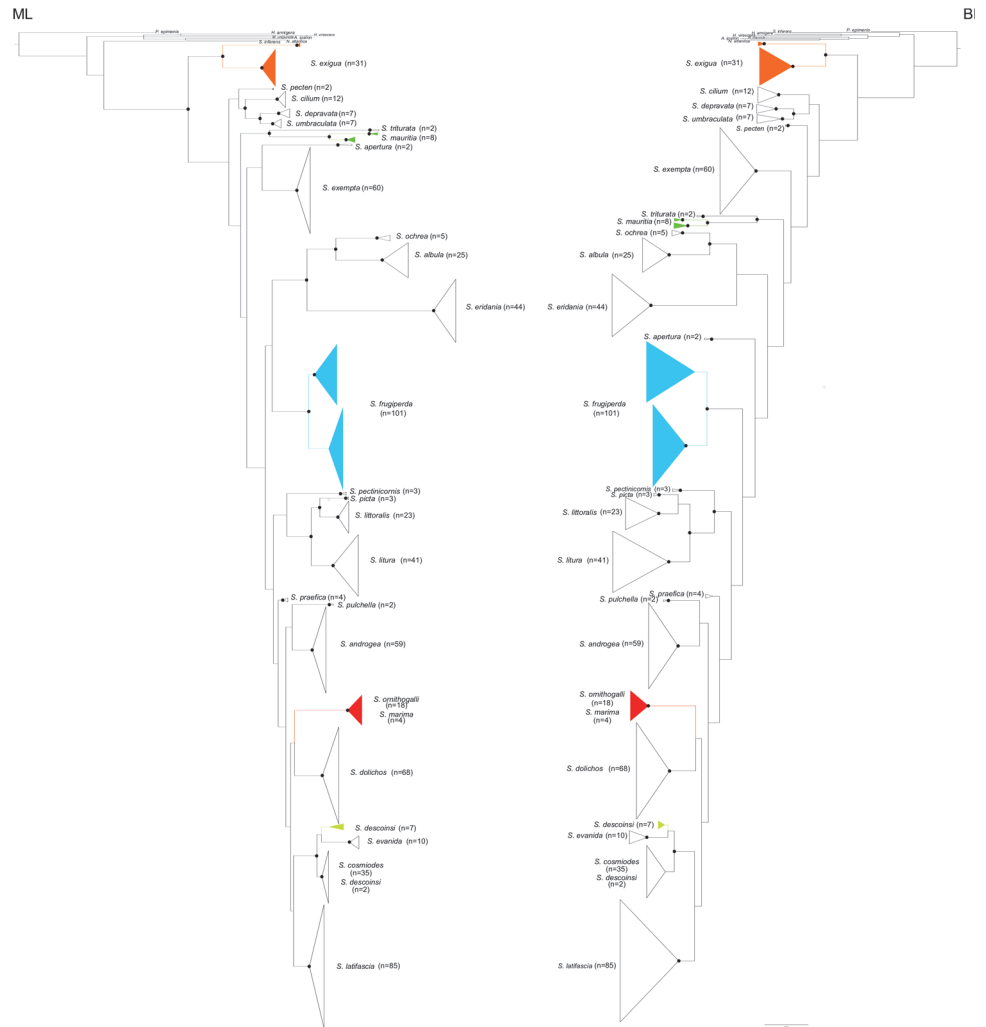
ML

P. apitesta
H. armigera
H. zea
M. unipuncta
A. ipsilon
H. virescens
S. infens
N. albicosta

S. exigua (n=31)
S. pecten (n=2)
S. cilium (n=12)
S. depravata (n=7)
S. umbraculata (n=7)
S. triturata (n=2)
S. mauritia (n=8)
S. apertura (n=2)
S. exempta (n=60)
S. ochrea (n=5)
S. albula (n=25)
S. eridania (n=44)
S. frugiperda (n=101)
S. pectinicornis (n=3)
S. picta (n=3)
S. littoralis (n=23)
S. litura (n=41)
S. praefica (n=4)
S. pulchella (n=2)
S. androgea (n=59)
S. ornithogalli (n=18)
S. marima (n=4)
S. dolichos (n=68)
S. descoinsi (n=7)
S. evanida (n=10)
S. cosmiodes (n=35)
S. descoinsi (n=2)
S. latifascia (n=85)

BI

P. apitesta
S. infens
H. armigera
H. virescens
A. ipsilon
N. albicosta

S. exigua (n=31)
S. cilium (n=12)
S. depravata (n=7)
S. umbraculata (n=7)
S. pecten (n=2)
S. exempta (n=60)
S. triturata (n=2)
S. mauritia (n=8)
S. ochrea (n=5)
S. albula (n=25)
S. eridania (n=44)
S. apertura (n=2)
S. frugiperda (n=101)
S. pectinicornis (n=3)
S. picta (n=3)
S. littoralis (n=23)
S. litura (n=41)
S. praefica (n=4)
S. pulchella (n=2)
S. androgea (n=59)
S. ornithogalli (n=18)
S. marima (n=4)
S. dolichos (n=68)
S. descoinsi (n=7)
S. evanida (n=10)
S. cosmiodes (n=35)
S. descoinsi (n=2)
S. latifascia (n=85)